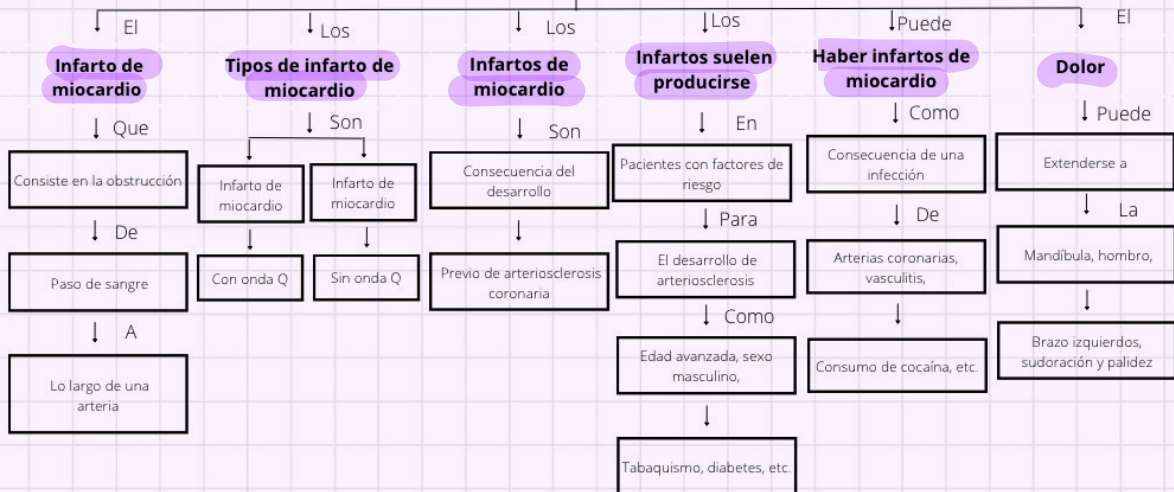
El

Infarto de miocardio

Que

Consiste en la obstrucción

De

Paso de sangre

A

Lo largo de una arteria

Los

Tipos de infarto de miocardio

Son

Infarto de miocardio

Con onda Q

Infarto de miocardio

Sin onda Q

Los

Infartos de miocardio

Son

Consecuencia del desarrollo

Previo de arteriosclerosis coronaria

Los

Infartos suelen producirse

En

Pacientes con factores de riesgo

Para

El desarrollo de arteriosclerosis

Como

Edad avanzada, sexo masculino,

Tabaquismo, diabetes, etc.

Puede

Haber infartos de miocardio

Como

Consecuencia de una infección

De

Arterias coronarias, vasculitis,

Consumo de cocaína, etc.

El

Dolor

Puede

Extenderse a

La

Mandíbula, hombro,

Brazo izquierdos, sudoración y palidez